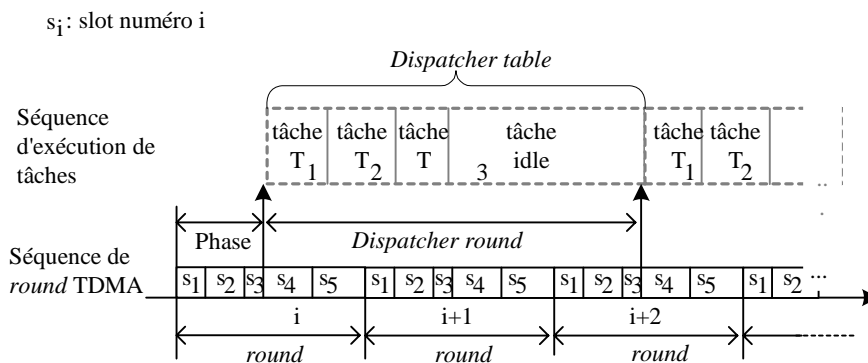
$s_i$: slot numéro i

*Dispatcher table*

Séquence d'exécution de tâches

tâche $T_1$ | tâche $T_2$ | tâche $T_3$ | tâche idle | tâche $T_1$ | tâche $T_2$

Phase

*Dispatcher round*

Séquence de *round* TDMA

$s_1$ $s_2$ $s_3$ $s_4$ $s_5$ $s_1$ $s_2$ $s_3$ $s_4$ $s_5$ $s_1$ $s_2$ $s_3$ $s_4$ $s_5$ $s_1$ $s_2$ ...

i | i+1 | i+2

*round* | *round* | *round*